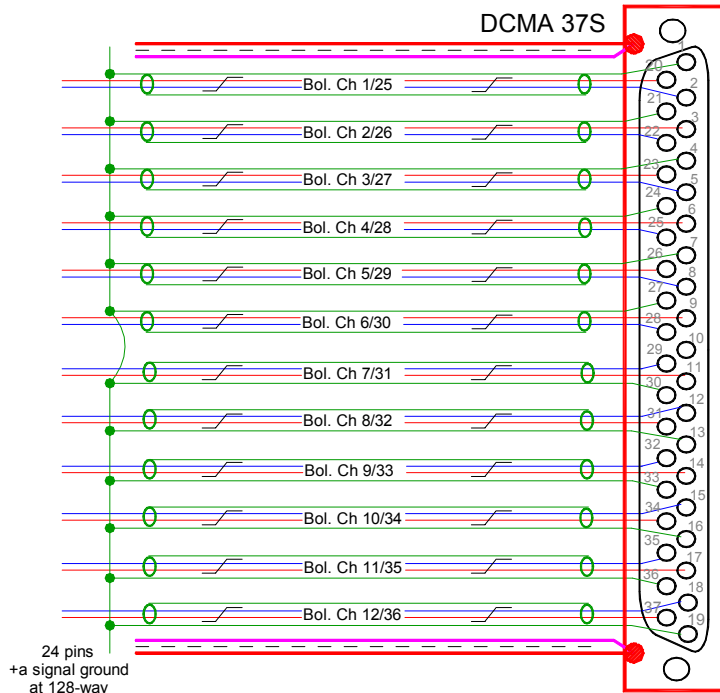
DCMA 37S

1
20
2
21
3
22
4
23
5
24
6
25
7
26
8
27
9
28
10
29
11
30
12
31
13
32
14
33
15
34
16
35
17
36
18
37
19

Bol. Ch 1/25
Bol. Ch 2/26
Bol. Ch 3/27
Bol. Ch 4/28
Bol. Ch 5/29
Bol. Ch 6/30
Bol. Ch 7/31
Bol. Ch 8/32
Bol. Ch 9/33
Bol. Ch 10/34
Bol. Ch 11/35
Bol. Ch 12/36

24 pins
+a signal ground
at 128-way